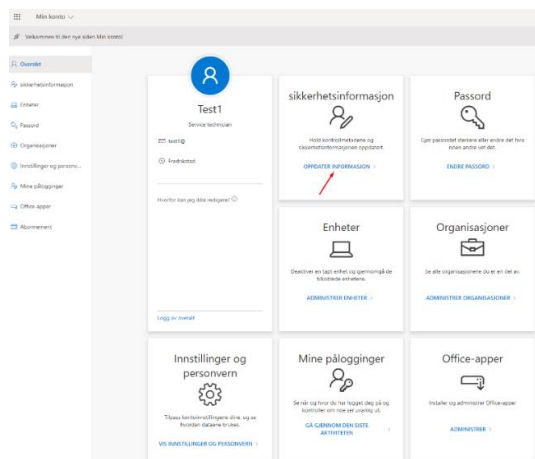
Min konto

Velkommen til den nye siden Min konto!

Oversikt
sikkerhetsinformasjon
Enheter
Passord
Organisasjoner
Innstillinger og personv...
Mine pålogginger
Office-apper
Abonnement

Test1
Service technician
test1@
Fredrikstad
Hvorfor kan jeg ikke redigere?
Logg av overalt

sikkerhetsinformasjon
Hold kontrollmetodene og sikkerhetsinformasjonen oppdatert.
OPPDATER INFORMASJON >

Passord
Gjør passordet sterkere eller endre det hvis noen andre vet det.
ENDRE PASSORD >

Enheter
Deaktiver en tapt enhet og gjennomgå de tilkoblede enhetene.
ADMINISTRER ENHETER >

Organisasjoner
Se alle organisasjonene du er en del av.
ADMINISTRER ORGANISASJONER >

Innstillinger og personvern
Tilpass kontoinnstillingene dine, og se hvordan dataene brukes.
VIS INNSTILLINGER OG PERSONVERN >

Mine pålogginger
Se når og hvor du har logget deg på og kontroller om noe ser uvanlig ut.
GÅ GJENNOM DEN SISTE AKTIVITETEN >

Office-apper
Installer og administrer Office-apper
ADMINISTRER >